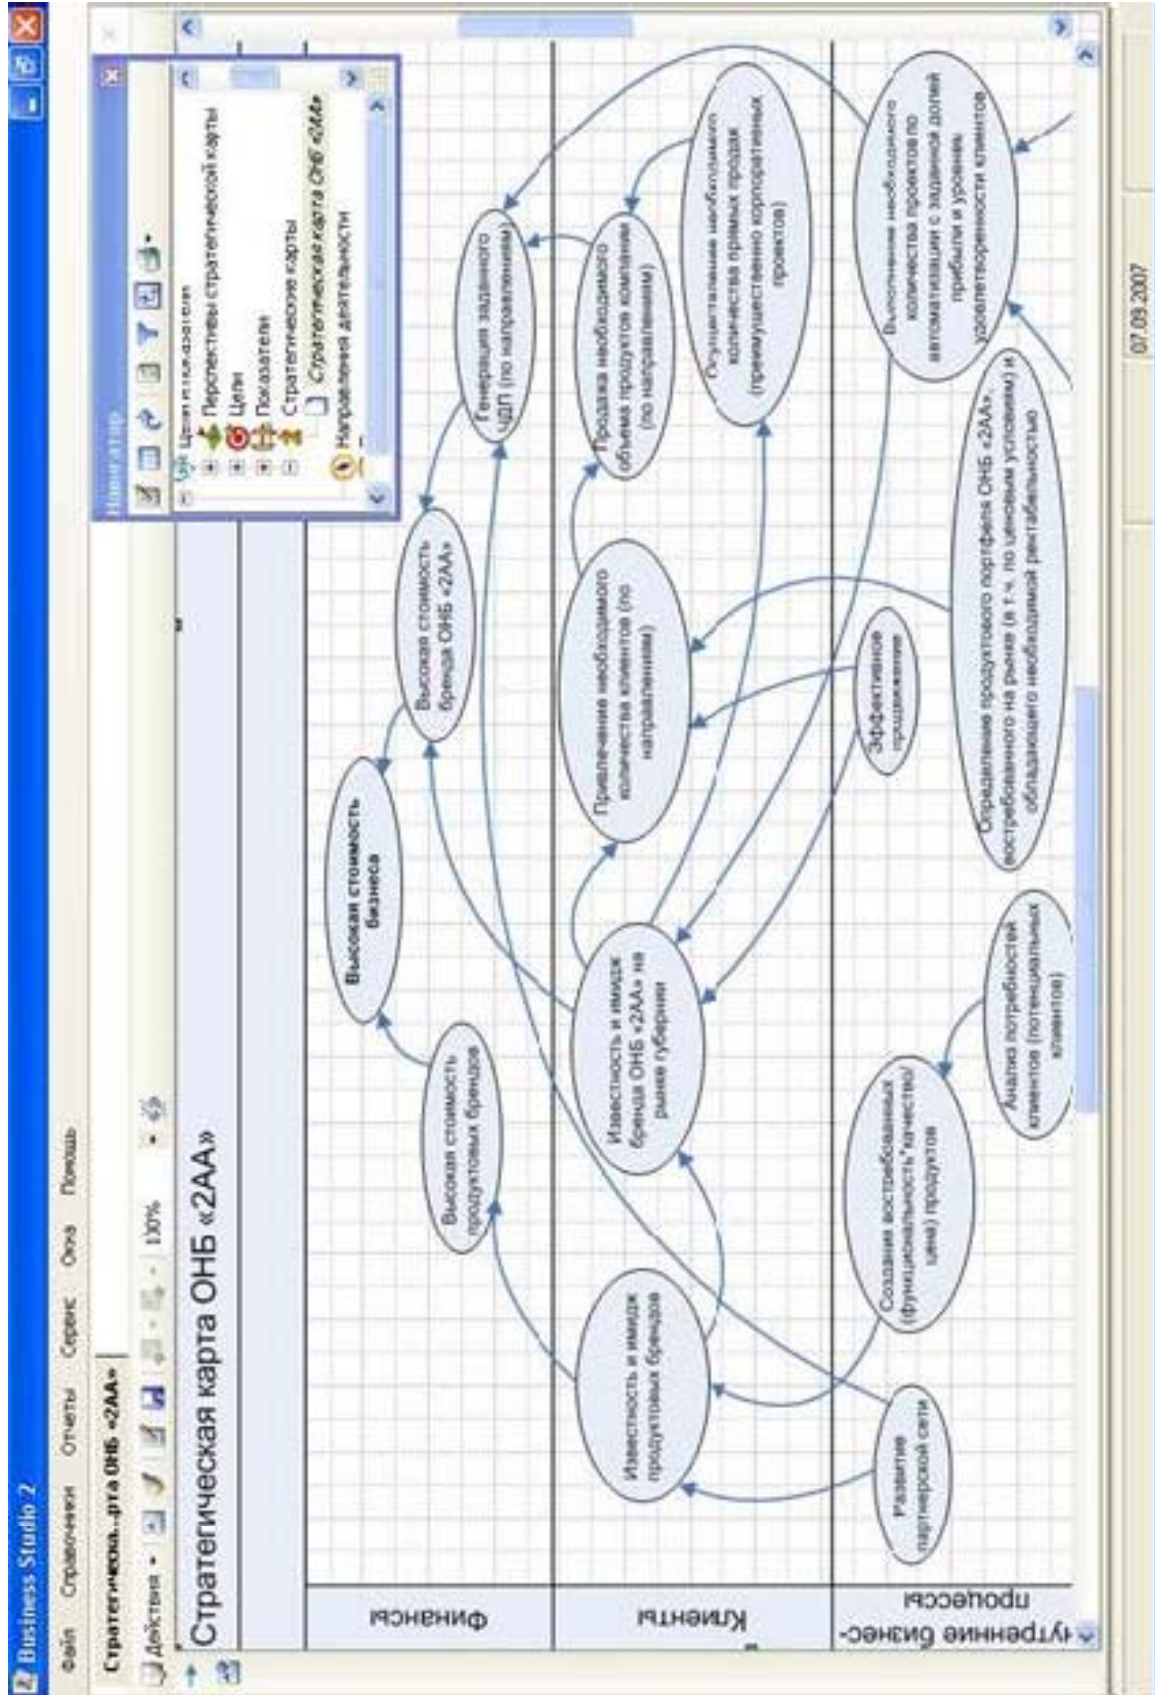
Business Studio 2

Файл Справочники Отчеты Сервис Окна Помощь

Стратегическ...рта ОНБ «2АА»

Действия 130%

Стратегическая карта ОНБ «2АА»

Финансы

Клиенты

Внутренние бизнес-процессы

Высокая стоимость бизнеса

Высокая стоимость продуктовых брендов

Высокая стоимость бренда ОНБ «2АА»

Генерация заданного ЧДП (по направлениям)

Известность и имидж продуктовых брендов

Известность и имидж бренда ОНБ «2АА» на рынке губернии

Привлечение необходимого количества клиентов (по направлениям)

Продажа необходимого объема продуктов компании (по направлениям)

Осуществление необходимого количества прямых продаж (преимущественно корпоративных проектов)

Эффективное продвижение

Развитие партнерской сети

Создание востребованных (функциональность*качество/цена) продуктов

Анализ потребностей клиентов (потенциальных клиентов)

Определение продуктового портфеля ОНБ «2АА», востребованного на рынке (в т.ч. по ценовым условиям) и обладающего необходимой рентабельностью

Выполнение необходимого количества проектов по автоматизации с заданной долей прибыли и уровнем удовлетворенности клиентов

Навигатор

Цели и показатели
Перспективы стратегической карты
Цели
Показатели
Стратегические карты
Стратегическая карта ОНБ «2АА»
Направления деятельности

07.09.2007